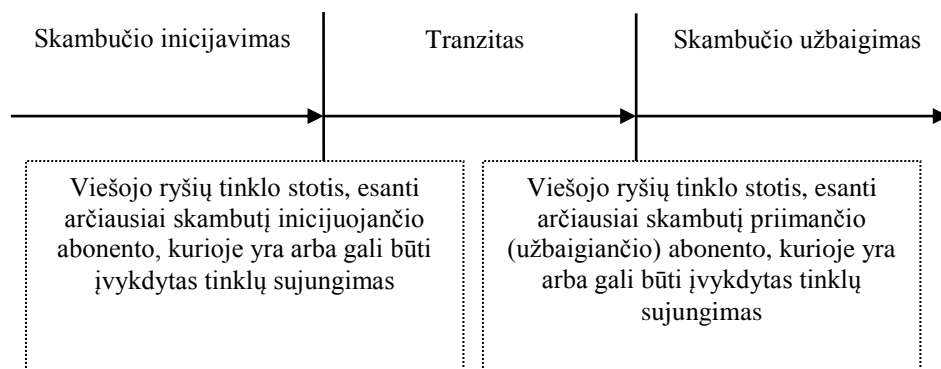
Skambučio inicijavimas

Tranzitas

Skambučio užbaigimas

Viešojo ryšių tinklo stotis, esanti arčiausiai skambutį inicijuojančio abonento, kurioje yra arba gali būti įvykdytas tinklų sujungimas

Viešojo ryšių tinklo stotis, esanti arčiausiai skambutį priimančio (užbaigiančio) abonento, kurioje yra arba gali būti įvykdytas tinklų sujungimas